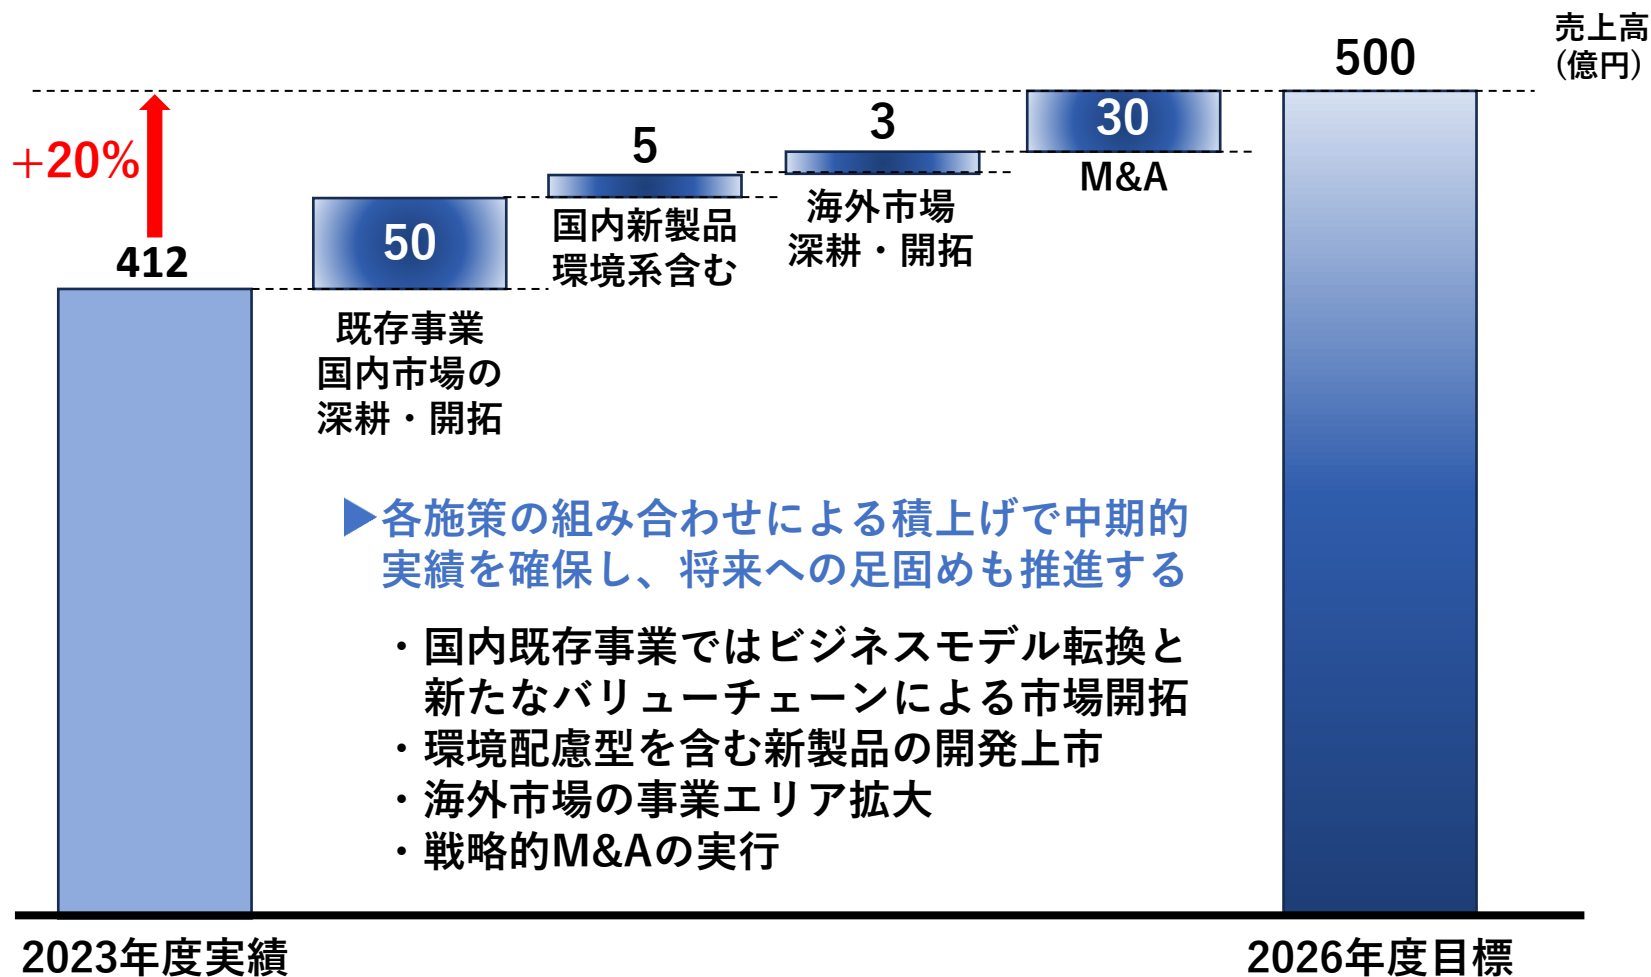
売上高
(億円)

500

+20%

412

50

既存事業
国内市場の
深耕・開拓

5

国内新製品
環境系含む

3

海外市場
深耕・開拓

30

M&A

▶各施策の組み合わせによる積上げで中期的実績を確保し、将来への足固めも推進する

・国内既存事業ではビジネスモデル転換と新たなバリューチェーンによる市場開拓
・環境配慮型を含む新製品の開発上市
・海外市場の事業エリア拡大
・戦略的M&Aの実行

2023年度実績

2026年度目標